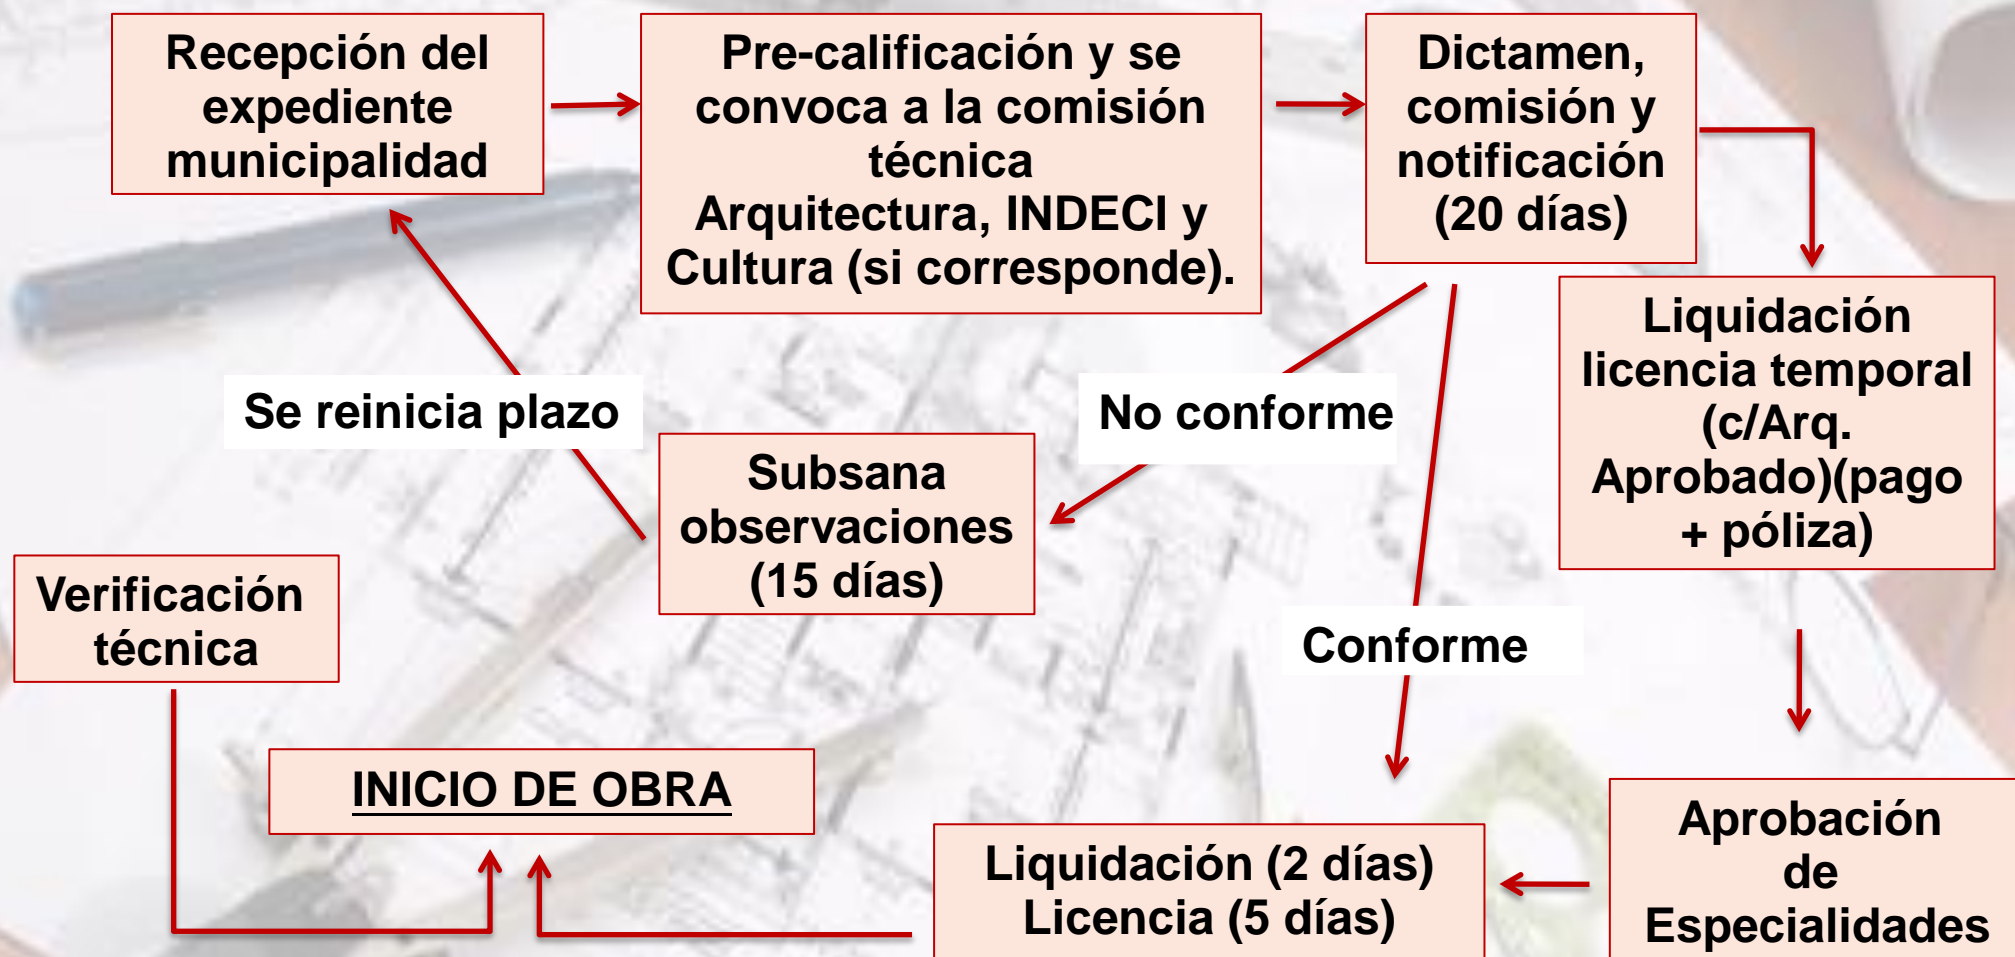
Recepción del expediente municipalidad

Pre-calificación y se convoca a la comisión técnica Arquitectura, INDECI y Cultura (si corresponde).

Dictamen, comisión y notificación (20 días)

Liquidación licencia temporal (c/Arq. Aprobado)(pago + póliza)

Se reinicia plazo

No conforme

Subsana observaciones (15 días)

Verificación técnica

Conforme

INICIO DE OBRA

Liquidación (2 días) Licencia (5 días)

Aprobación de Especialidades